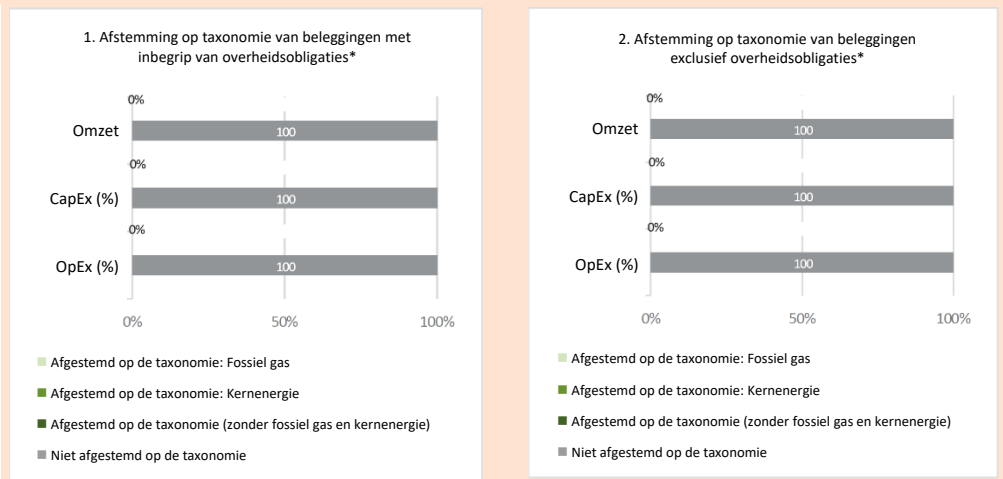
1. Afstemming op taxonomie van beleggingen met inbegrip van overheidsobligaties*

0%
Omzet 100
0%
CapEx (%) 100
0%
OpEx (%) 100

0% 50% 100%

Afgestemd op de taxonomie: Fossiel gas
Afgestemd op de taxonomie: Kernenergie
Afgestemd op de taxonomie (zonder fossiel gas en kernenergie)
Niet afgestemd op de taxonomie

2. Afstemming op taxonomie van beleggingen exclusief overheidsobligaties*

0%
Omzet 100
0%
CapEx (%) 100
0%
OpEx (%) 100

0% 50% 100%

Afgestemd op de taxonomie: Fossiel gas
Afgestemd op de taxonomie: Kernenergie
Afgestemd op de taxonomie (zonder fossiel gas en kernenergie)
Niet afgestemd op de taxonomie